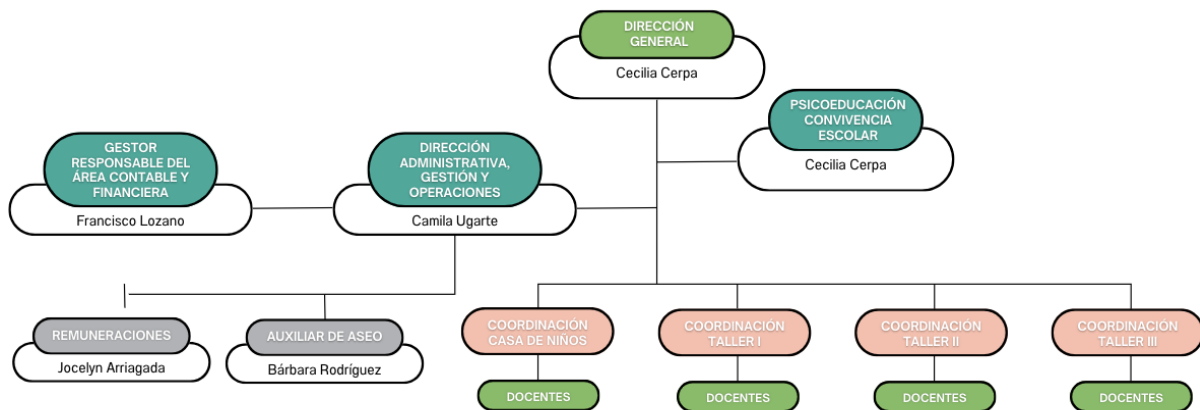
DIRECCIÓN GENERAL
Cecilia Cerpa

PSICOEDUCACIÓN CONVIVENCIA ESCOLAR
Cecilia Cerpa

GESTOR RESPONSABLE DEL ÁREA CONTABLE Y FINANCIERA
Francisco Lozano

DIRECCIÓN ADMINISTRATIVA, GESTIÓN Y OPERACIONES
Camila Ugarte

REMUNERACIONES
Jocelyn Arriagada

AUXILIAR DE ASEO
Bárbara Rodríguez

COORDINACIÓN CASA DE NIÑOS
DOCENTES

COORDINACIÓN TALLER I
DOCENTES

COORDINACIÓN TALLER II
DOCENTES

COORDINACIÓN TALLER III
DOCENTES